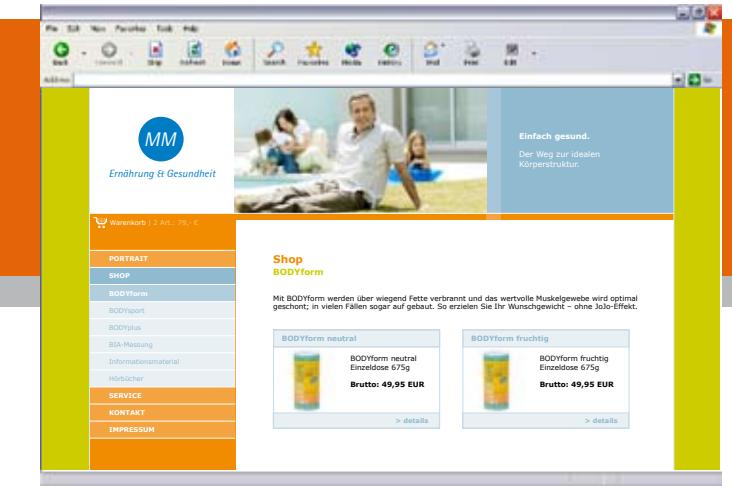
File Edit View Favorites Tools Help

Back Forward Stop Refresh Home Search Favorites Media History Mail Print Edit

Address

MM

Ernährung & Gesundheit

Einfach gesund.

Der Weg zur idealen Körperstruktur.

Warenkorb | 2 Art.: 79,- €

PORTRAIT
SHOP
BODYform
BODYsport
BODYplus
BIA-Messung
Informationsmaterial
Hörbücher
SERVICE
KONTAKT
IMPRESSUM

Shop
BODYform

Mit BODYform werden über wiegend Fette verbrannt und das wertvolle Muskelgewebe wird optimal geschont; in vielen Fällen sogar auf gebaut. So erzielen Sie Ihr Wunschgewicht – ohne JoJo-Effekt.

BODYform neutral

BODYform neutral Einzeldose 675g

Brutto: 49,95 EUR

> details

BODYform fruchtig

BODYform fruchtig Einzeldose 675g

Brutto: 49,95 EUR

> details